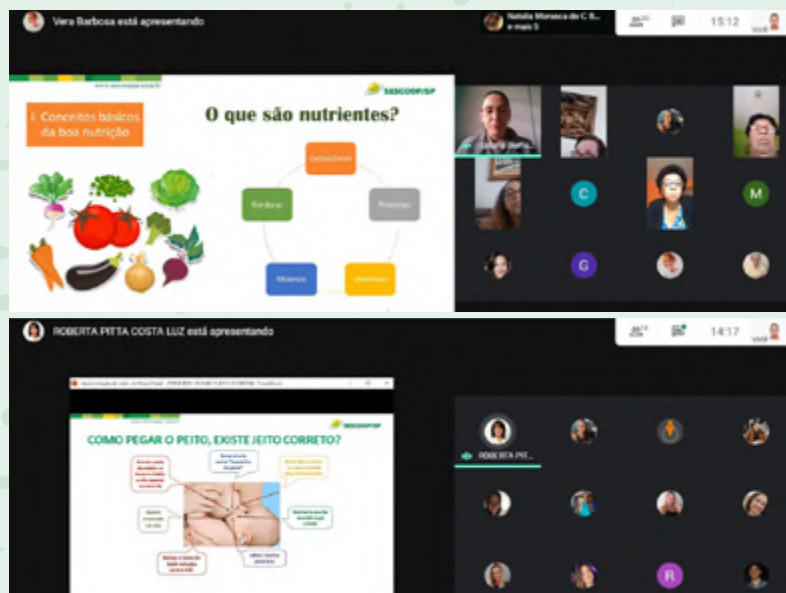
Vera Barbosa está apresentando

Natalia Moraes de C B... e mais 5

15:12

Você

SESCOOP/SP

I. Conceitos básicos da boa nutrição

O que são nutrientes?

Carboidratos

Proteínas

Vitaminas

Minerais

Gorduras

C

M

G

ROBERTA PITTA COSTA LUZ está apresentando

14:17

Você

SESCOOP/SP

COMO PEGAR O PEITO, EXISTE JEITO CORRETO?

ROBERTA PIT...

R